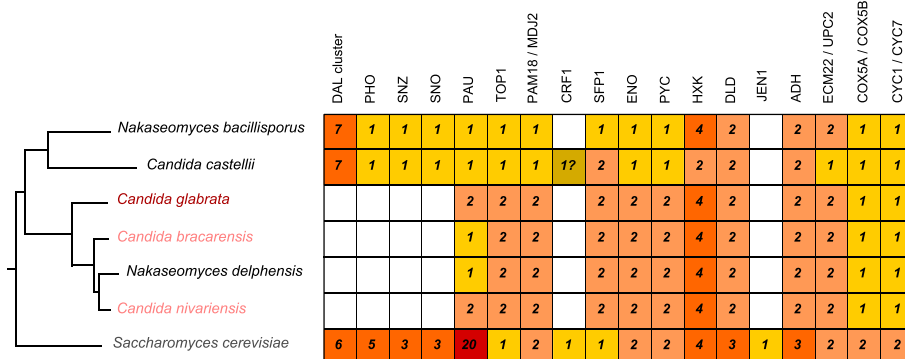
| | DAL cluster | PHO | SNZ | SNO | PAU | TOP1 | PAM18 / MDJ2 | CRF1 | SFP1 | ENO | PYC | HXK | DLD | JEN1 | ADH | ECM22 / UPC2 | COX5A / COX5B | CYC1 / CYC7 |
|---|---|---|---|---|---|---|---|---|---|---|---|---|---|---|---|---|---|---|
| Nakaseomyces bacillisporus | 7 | 1 | 1 | 1 | 1 | 1 | 1 | | 1 | 1 | 1 | 4 | 2 | | 2 | 2 | 1 | 1 |
| Candida castellii | 7 | 1 | 1 | 1 | 1 | 1 | 1 | 1? | 2 | 1 | 1 | 2 | 2 | | 2 | 1 | 1 | 1 |
| Candida glabrata | | | | | 2 | 2 | 2 | | 2 | 2 | 2 | 4 | 2 | | 2 | 2 | 1 | 1 |
| Candida bracarensis | | | | | 1 | 2 | 2 | | 2 | 2 | 2 | 4 | 2 | | 2 | 2 | 1 | 1 |
| Nakaseomyces delphensis | | | | | 1 | 2 | 2 | | 2 | 2 | 2 | 4 | 2 | | 2 | 2 | 1 | 1 |
| Candida nivariensis | | | | | 2 | 2 | 2 | | 2 | 2 | 2 | 4 | 2 | | 2 | 2 | 1 | 1 |
| Saccharomyces cerevisiae | 6 | 5 | 3 | 3 | 20 | 1 | 2 | 1 | 1 | 2 | 2 | 4 | 3 | 1 | 3 | 2 | 2 | 2 |